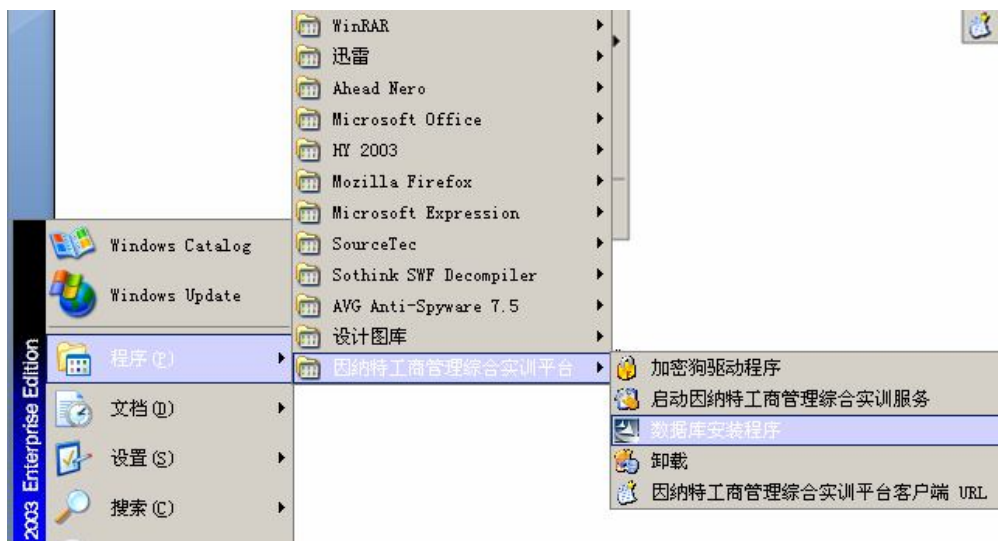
WinRAR
迅雷
Ahead Nero
Microsoft Office
HY 2003
Mozilla Firefox
Microsoft Expression
SourceTec
Sothink SWF Decompiler
AVG Anti-Spyware 7.5
设计图库
因纳特工商管理综合实训平台

Windows Catalog
Windows Update
程序(P)
文档(D)
设置(S)
搜索(C)

2003 Enterprise Edition

加密狗驱动程序
启动因纳特工商管理综合实训服务
数据库安装程序
卸载
因纳特工商管理综合实训平台客户端 URL